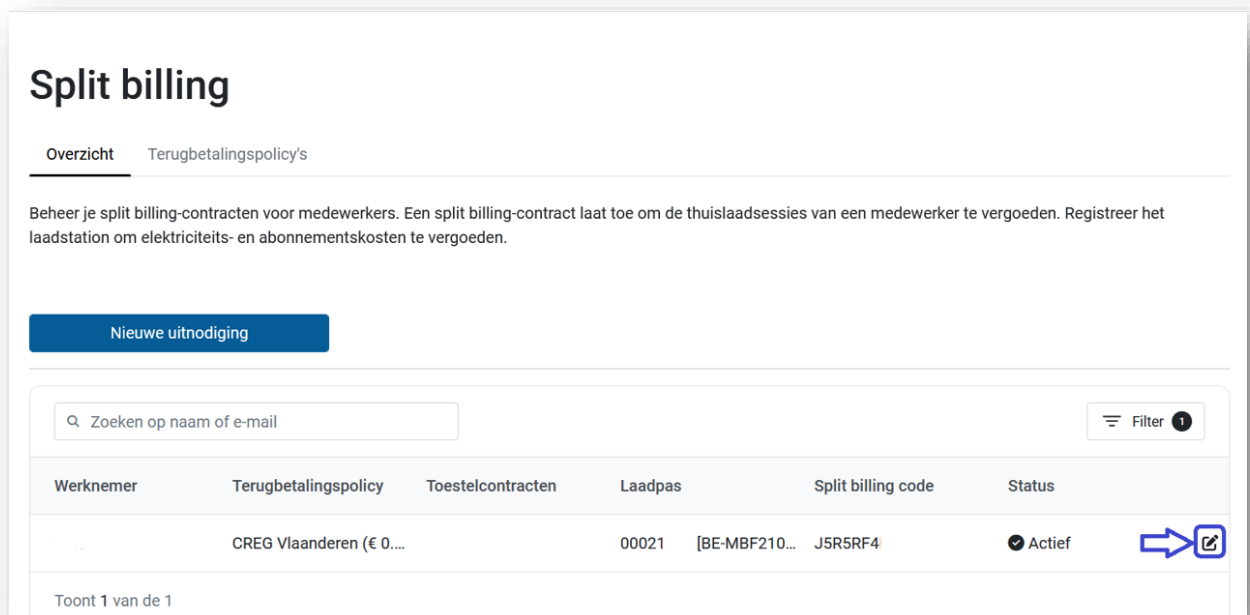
Split billing

Overzicht Terugbetalingspolicy's

Beheer je split billing-contracten voor medewerkers. Een split billing-contract laat toe om de thuislaadsessies van een medewerker te vergoeden. Registreer het laadstation om elektriciteits- en abonnementskosten te vergoeden.

Nieuwe uitnodiging

Zoeken op naam of e-mail

Filter 1

| Werknemer | Terugbetalingspolicy | Toestelcontracten | Laadpas | Split billing code | Status |
|---|---|---|---|---|---|
| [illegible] | CREG Vlaanderen (€ 0.... | | 00021 [BE-MBF210... | J5R5RF4 | Actief |

Toont 1 van de 1